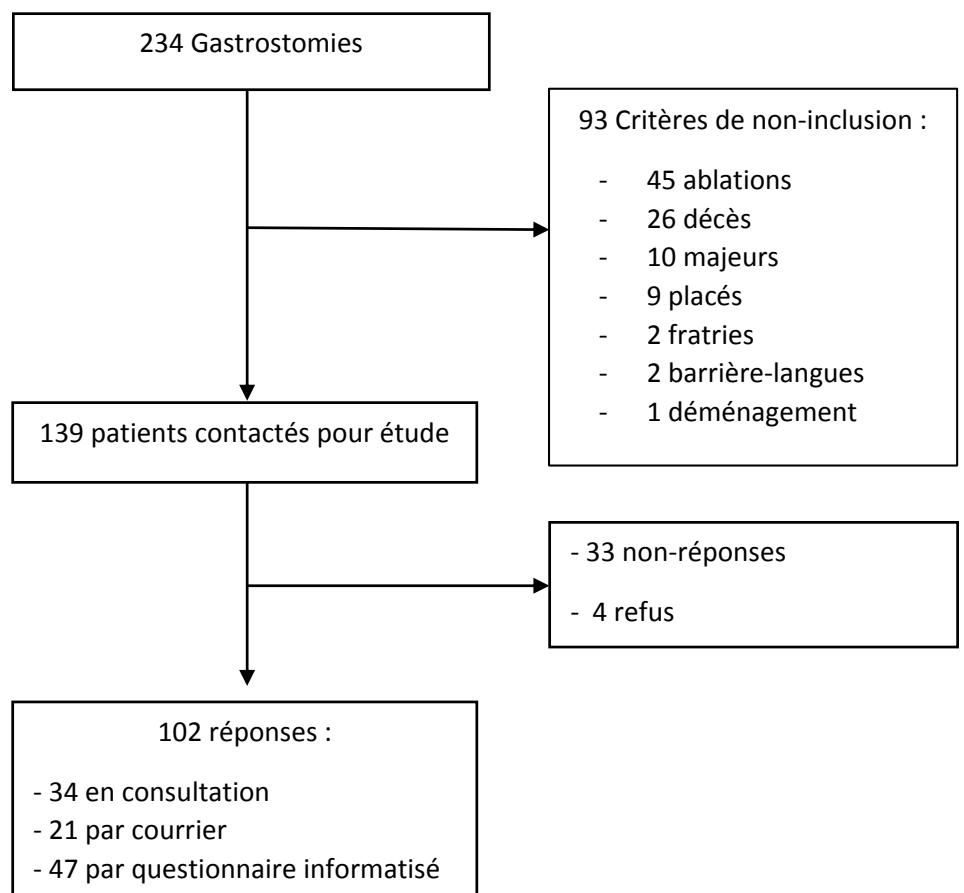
234 Gastrostomies

93 Critères de non-inclusion :

- 45 ablations
- 26 décès
- 10 majeurs
- 9 placés
- 2 fratries
- 2 barrière-langues
- 1 déménagement

139 patients contactés pour étude

- 33 non-réponses
- 4 refus

102 réponses :

- 34 en consultation
- 21 par courrier
- 47 par questionnaire informatisé